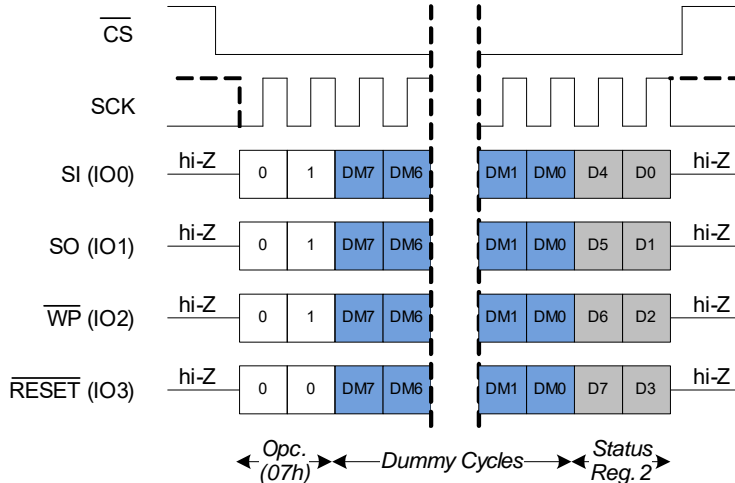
$\overline{CS}$

SCK

SI (IO0) hi-Z 0 1 DM7 DM6 DM1 DM0 D4 D0 hi-Z

SO (IO1) hi-Z 0 1 DM7 DM6 DM1 DM0 D5 D1 hi-Z

$\overline{WP}$ (IO2) hi-Z 0 1 DM7 DM6 DM1 DM0 D6 D2 hi-Z

$\overline{RESET}$ (IO3) hi-Z 0 0 DM7 DM6 DM1 DM0 D7 D3 hi-Z

Opc. (07h)

Dummy Cycles

Status Reg. 2